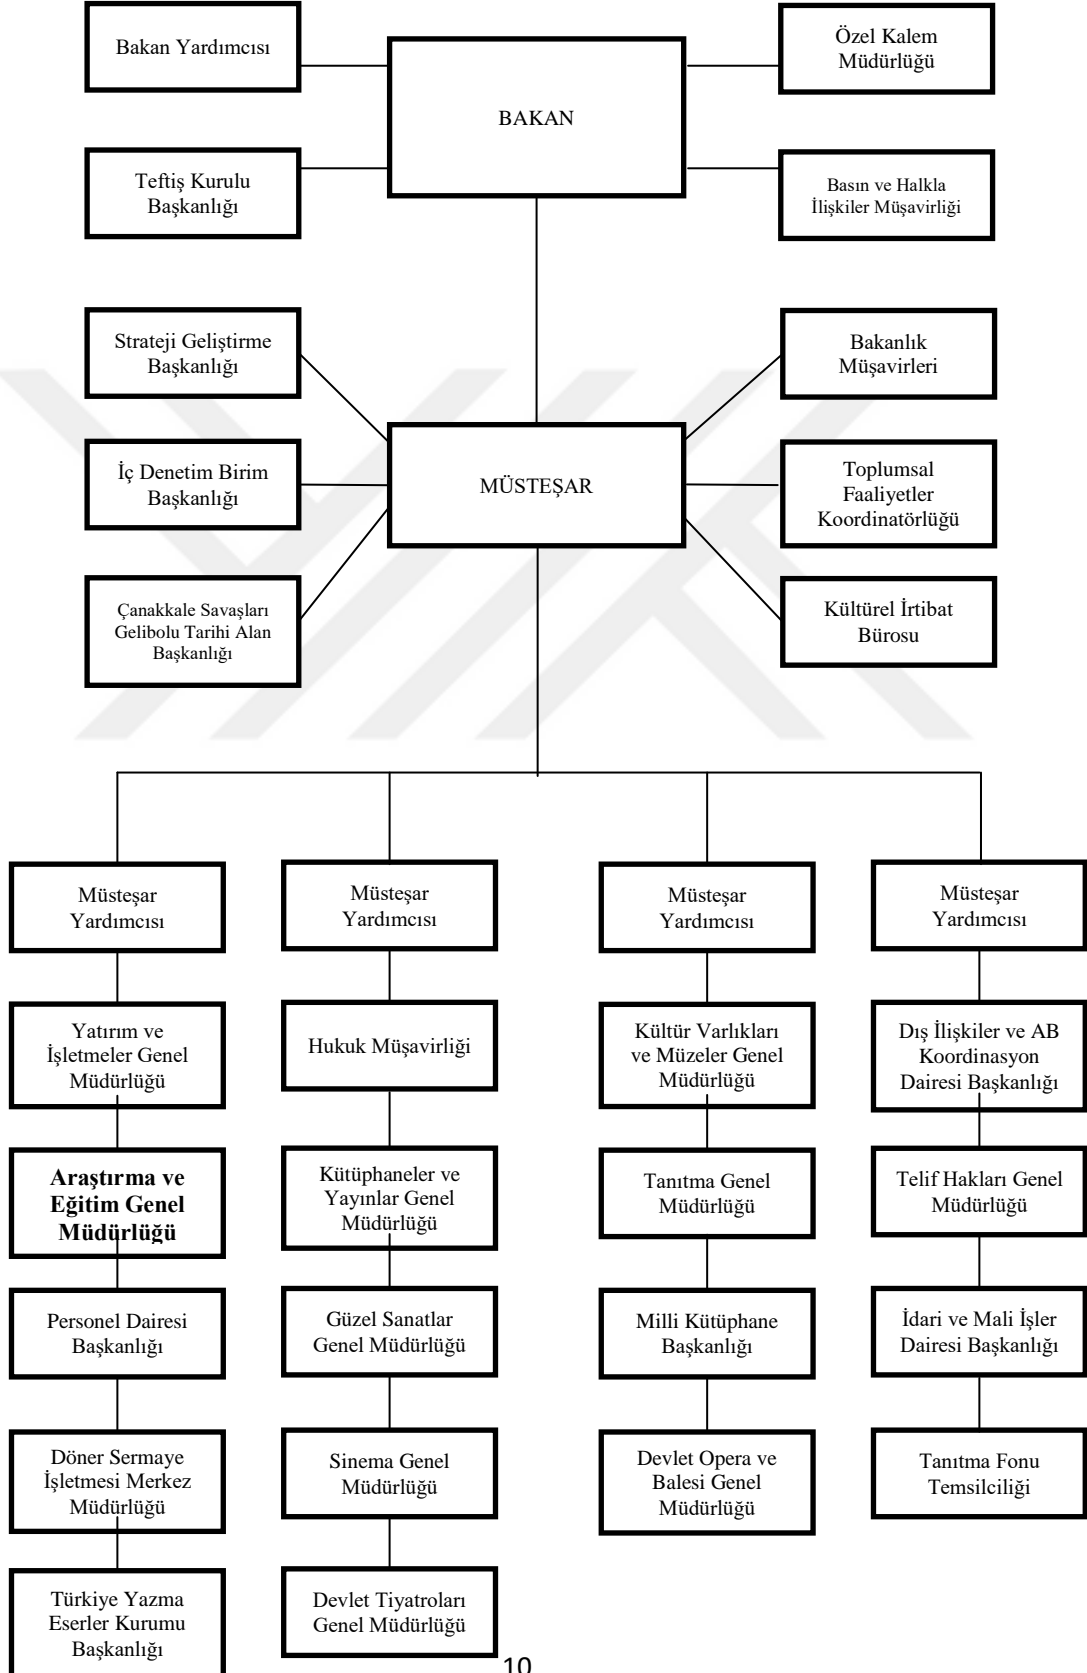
Bakan Yardımcısı

BAKAN

Özel Kalem Müdürlüğü

Teftiş Kurulu Başkanlığı

Basın ve Halkla İlişkiler Müşavirliği

Strateji Geliştirme Başkanlığı

Bakanlık Müşavirleri

İç Denetim Birim Başkanlığı

MÜSTEŞAR

Toplumsal Faaliyetler Koordinatörlüğü

Çanakkale Savaşları Gelibolu Tarihi Alan Başkanlığı

Kültürel İrtibat Bürosu

Müsteşar Yardımcısı

Müsteşar Yardımcısı

Müsteşar Yardımcısı

Müsteşar Yardımcısı

Yatırım ve İşletmeler Genel Müdürlüğü

Araştırma ve Eğitim Genel Müdürlüğü

Personel Dairesi Başkanlığı

Döner Sermaye İşletmesi Merkez Müdürlüğü

Türkiye Yazma Eserler Kurumu Başkanlığı

Hukuk Müşavirliği

Kütüphaneler ve Yayınlar Genel Müdürlüğü

Güzel Sanatlar Genel Müdürlüğü

Sinema Genel Müdürlüğü

Devlet Tiyatroları Genel Müdürlüğü

Kültür Varlıkları ve Müzeler Genel Müdürlüğü

Tanıtma Genel Müdürlüğü

Milli Kütüphane Başkanlığı

Devlet Opera ve Balesi Genel Müdürlüğü

Dış İlişkiler ve AB Koordinasyon Dairesi Başkanlığı

Telif Hakları Genel Müdürlüğü

İdari ve Mali İşler Dairesi Başkanlığı

Tanıtma Fonu Temsilciliği

10